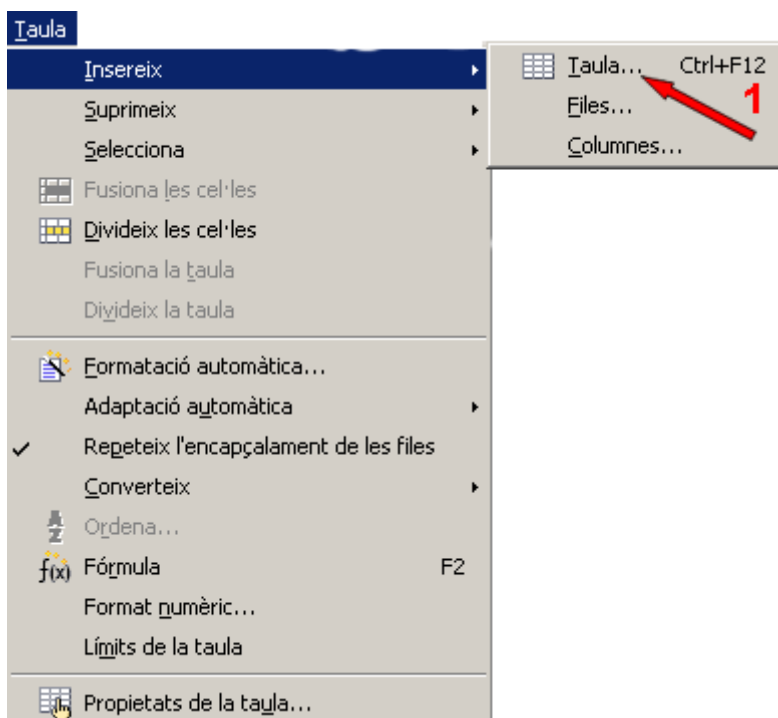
Taula
Insereix
Suprimeix
Selecciona
Fusiona les cel·les
Divideix les cel·les
Fusiona la taula
Divideix la taula
Formatació automàtica...
Adaptació automàtica
Repeteix l'encapçalament de les files
Converteix
Ordena...
Fórmula F2
Format numèric...
Límits de la taula
Propietats de la taula...

Taula... Ctrl+F12
Files...
Columnes...
1